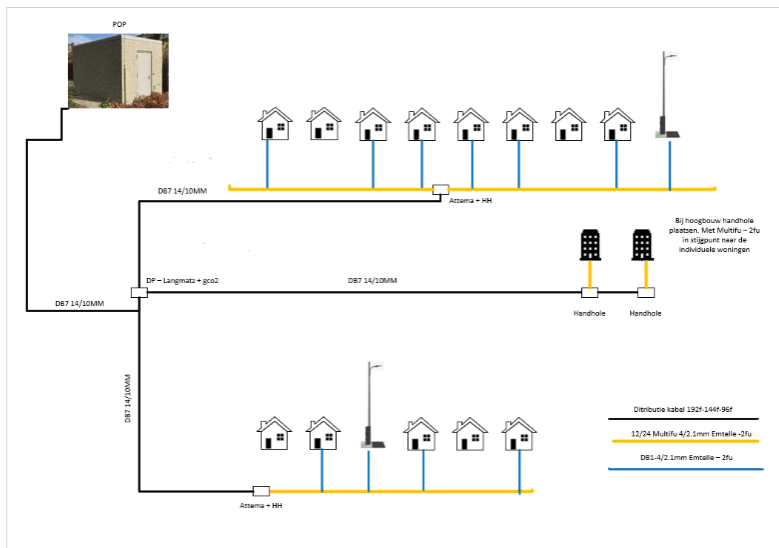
POP

DB7 14/10MM

Attema + HH

Bij hoogbouw handhole plaatsen. Met Multifu – 2fu in stijgpunt naar de individuele woningen

DP – Langmatz + gco2

DB7 14/10MM

DB7 14/10MM

Handhole

Handhole

DB7 14/10MM

Distributie kabel 192f-144f-96f

12/24 Multifu 4/2.1mm Emtelle -2fu

DB1-4/2.1mm Emtelle – 2fu

Attema + HH